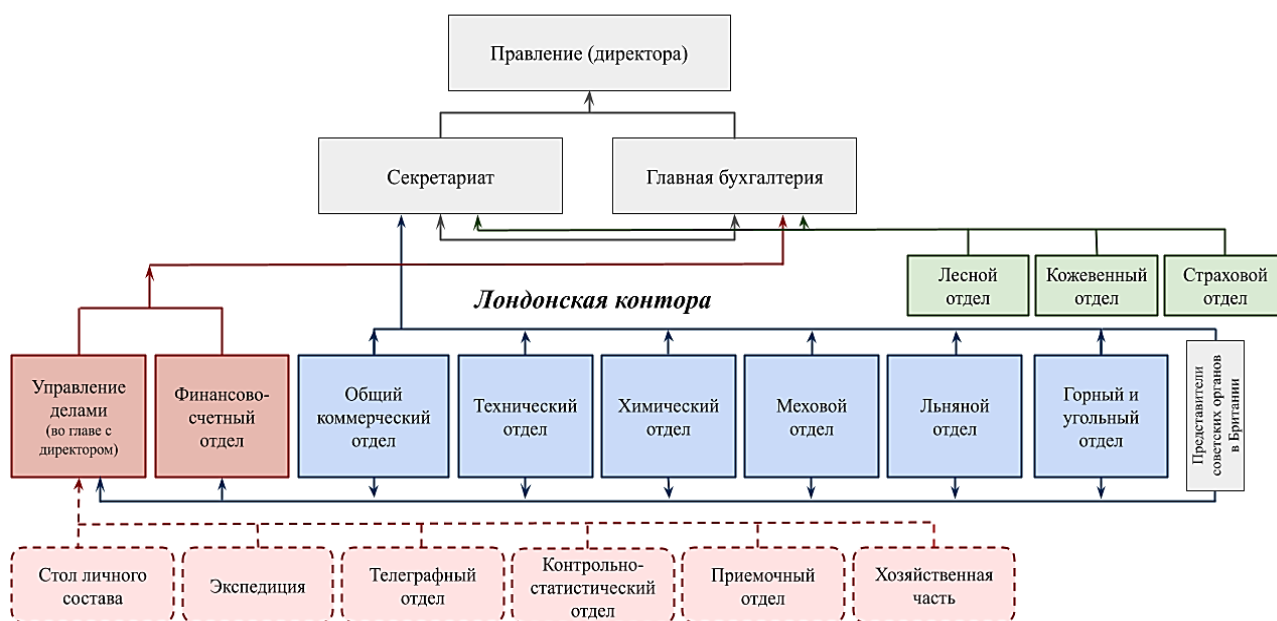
Правление (директора)

Секретариат

Главная бухгалтерия

Лесной отдел

Кожевенный отдел

Страховой отдел

Лондонская контора

Управление делами (во главе с директором)

Финансово-счетный отдел

Общий коммерческий отдел

Технический отдел

Химический отдел

Меховой отдел

Льняной отдел

Горный и угольный отдел

Представители советских органов в Британии

Стол личного состава

Экспедиция

Телеграфный отдел

Контрольно-статистический отдел

Приемочный отдел

Хозяйственная часть